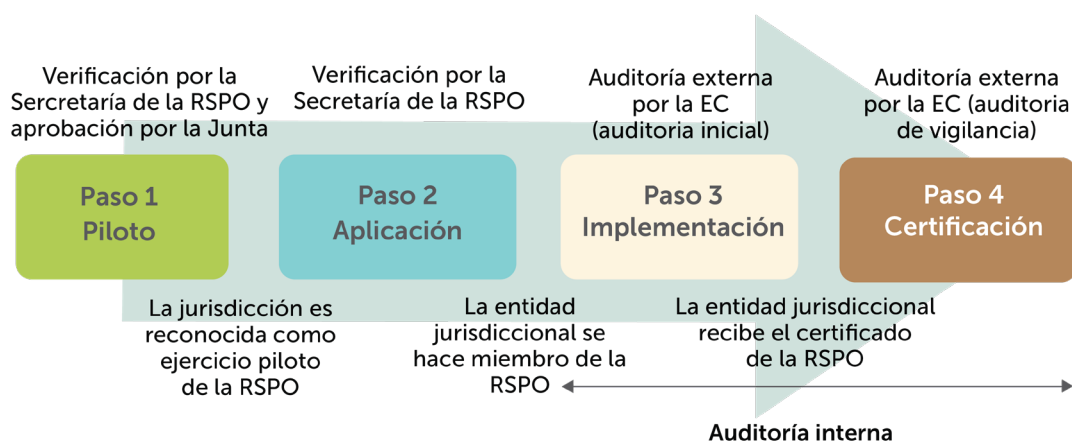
Verificación por la Sercretaría de la RSPO y aprobación por la Junta

Verificación por la Secretaría de la RSPO

Auditoría externa por la EC (auditoria inicial)

Auditoría externa por la EC (auditoria de vigilancia)

Paso 1
Piloto

Paso 2
Aplicación

Paso 3
Implementación

Paso 4
Certificación

La jurisdicción es reconocida como ejercicio piloto de la RSPO

La entidad jurisdiccional se hace miembro de la RSPO

La entidad jurisdiccional recibe el certificado de la RSPO

Auditoría interna